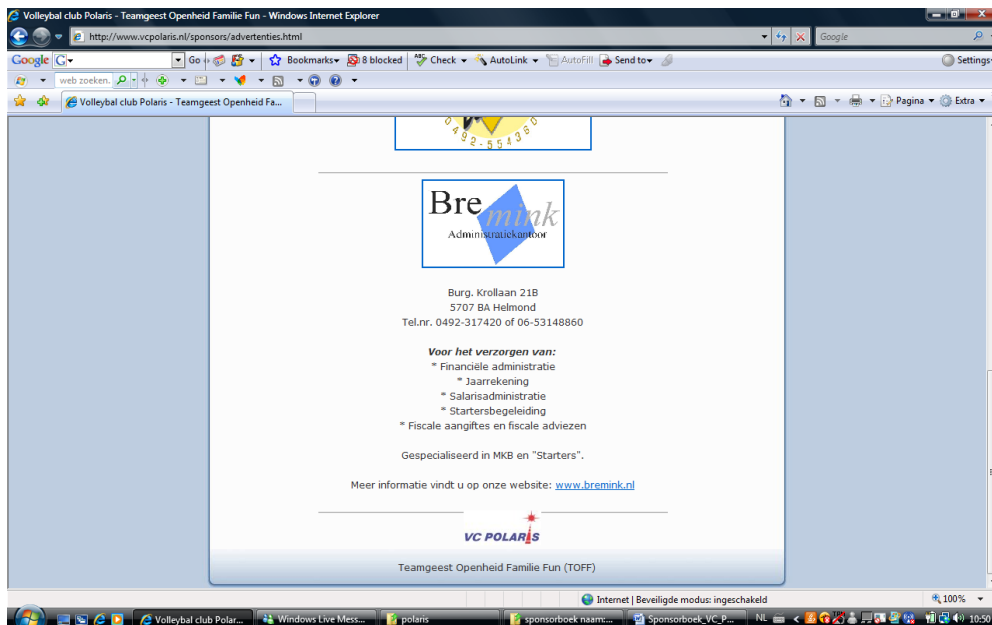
Volleybal club Polaris - Teamgeest Openheid Familie Fun - Windows Internet Explorer

http://www.vcpolaris.nl/sponsors/advertenties.html

Google

Google G Go Bookmarks 8 blocked Check AutoLink AutoFill Send to Settings

web zoeken.

Volleybal club Polaris - Teamgeest Openheid Fa...

Pagina Extra

0492-554360

Bremink
Administratiekantoor

Burg. Krollaan 21B
5707 BA Helmond
Tel.nr. 0492-317420 of 06-53148860

***Voor het verzorgen van:***
* Financiële administratie
* Jaarrekening
* Salarisadministratie
* Startersbegeleiding
* Fiscale aangiftes en fiscale adviezen

Gespecialiseerd in MKB en "Starters".

Meer informatie vindt u op onze website: www.bremink.nl

VC POLARIS

Teamgeest Openheid Familie Fun (TOFF)

Internet | Beveiligde modus: ingeschakeld

100%

Volleybal club Polar... Windows Live Mess... polaris sponsorboek naam:... Sponsorboek_VC_P... NL 10:50